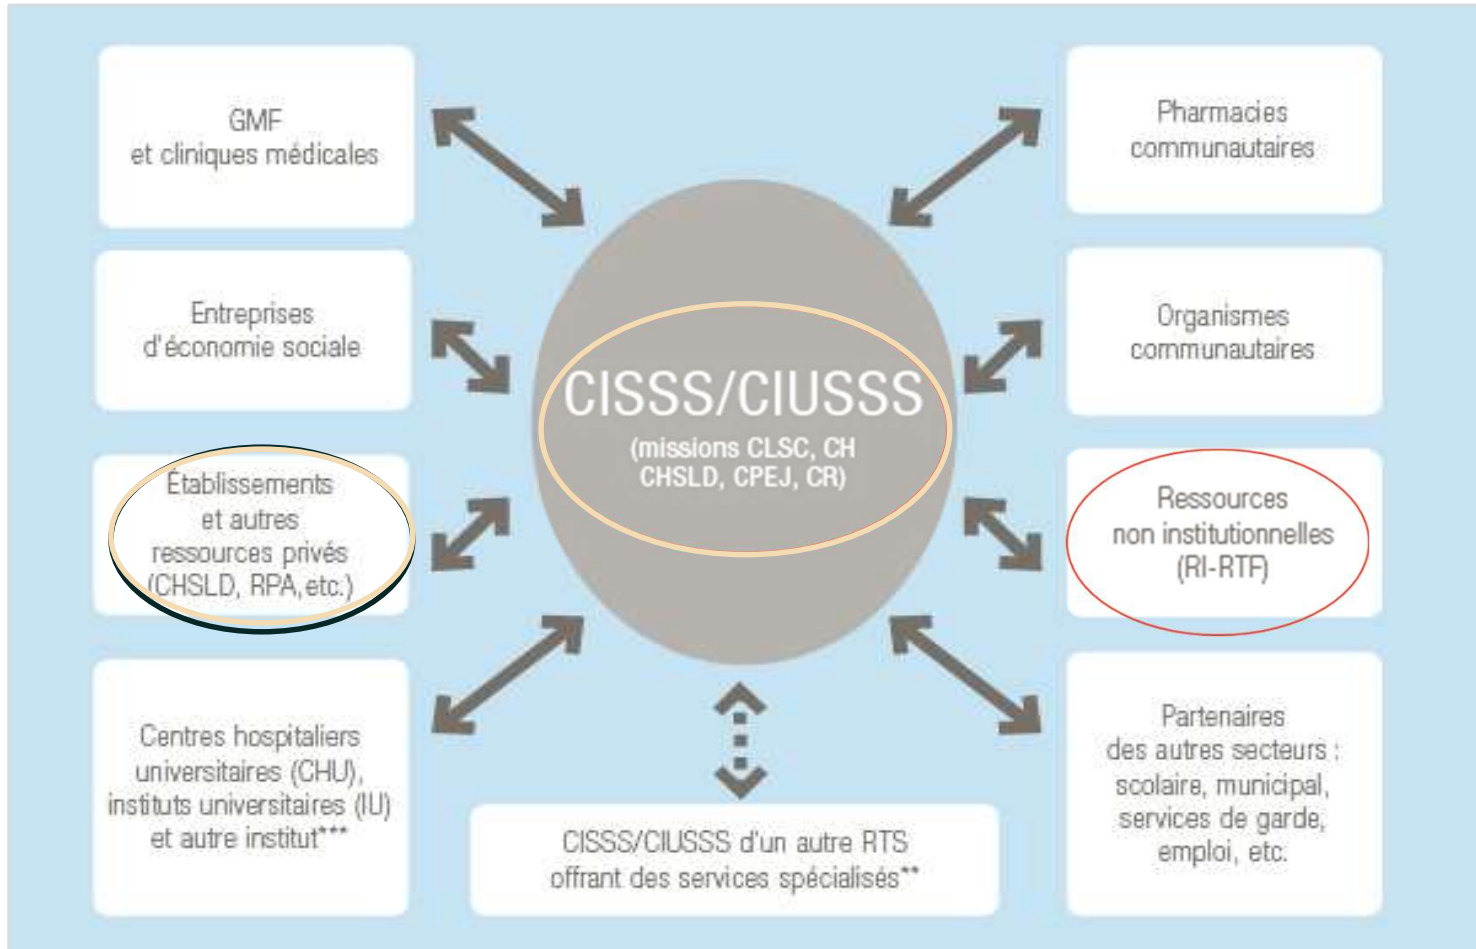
GMF
et cliniques médicales

Pharmacies
communautaires

Entreprises
d'économie sociale

CISSS/CIUSSS
(missions CLSC, CH
CHSLD, CPEJ, CR)

Organismes
communautaires

Établissements
et autres
ressources privés
(CHSLD, RPA, etc.)

Ressources
non institutionnelles
(RI-RTF)

Centres hospitaliers
universitaires (CHU),
instituts universitaires (IU)
et autre institut***

CISSS/CIUSSS d'un autre RTS
offrant des services spécialisés**

Partenaires
des autres secteurs :
scolaire, municipal,
services de garde,
emploi, etc.